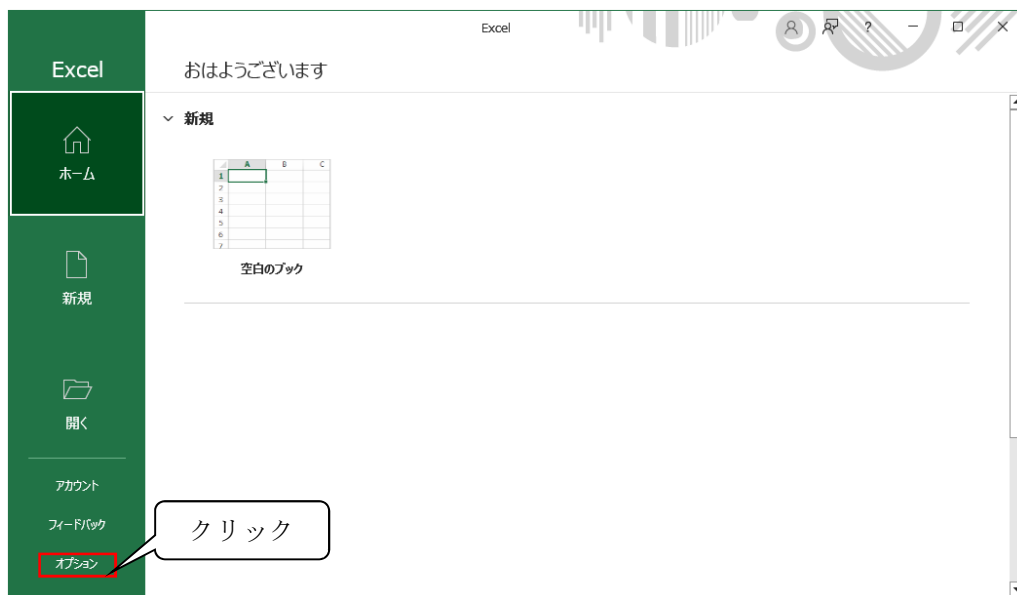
Excel

Excel

おはようございます

ホーム

新規

開く

アカウント

フィードバック

オプション

新規

| | A | B | C |
|---|---|---|---|
| 1 | | | |
| 2 | | | |
| 3 | | | |
| 4 | | | |
| 5 | | | |
| 6 | | | |
| 7 | | | |

空白のブック

クリック